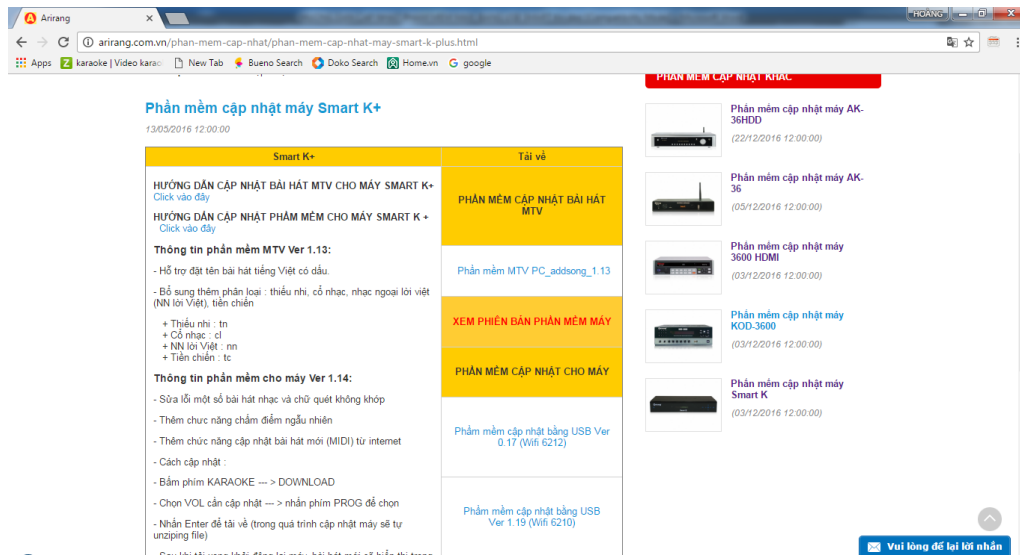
Arirang
HOANG
arirang.com.vn/phan-mem-cap-nhat/phan-mem-cap-nhat-may-smart-k-plus.html
Apps karaoke | Video karao New Tab Bueno Search Doko Search Home.vn google

PHẦN MỀM CẬP NHẬT KHÁC

Phần mềm cập nhật máy Smart K+
13/05/2016 12:00:00

| Smart K+ | Tải về |
|---|---|
| HƯỚNG DẪN CẬP NHẬT BÀI HÁT MTV CHO MÁY SMART K+ Click vào đây<br>HƯỚNG DẪN CẬP NHẬT PHẦM MỀM CHO MÁY SMART K + Click vào đây<br>Thông tin phần mềm MTV Ver 1.13:<br>- Hỗ trợ đặt tên bài hát tiếng Việt có dấu.<br>- Bổ sung thêm phân loại : thiếu nhi, cổ nhạc, nhạc ngoại lời việt (NN lời Việt), tiền chiến<br>+ Thiếu nhi : tn<br>+ Cổ nhạc : cl<br>+ NN lời Việt : nn<br>+ Tiền chiến : tc<br>Thông tin phần mềm cho máy Ver 1.14:<br>- Sửa lỗi một số bài hát nhạc và chữ quét không khóp<br>- Thêm chức năng chấm điểm ngẫu nhiên<br>- Thêm chức năng cập nhật bài hát mới (MIDI) từ internet<br>- Cách cập nhật :<br>- Bấm phím KARAOKE --- > DOWNLOAD<br>- Chọn VOL cần cập nhật --- > nhấn phím PROG để chọn<br>- Nhấn Enter để tải về (trong quá trình cập nhật máy sẽ tự unziping file) | PHẦN MỀM CẬP NHẬT BÀI HÁT MTV<br>Phần mềm MTV PC_addsong_1.13<br>XEM PHIÊN BẢN PHẦN MỀM MÁY<br>PHẦN MỀM CẬP NHẬT CHO MÁY<br>Phầm mềm cập nhật bằng USB Ver 0.17 (Wifi 6212)<br>Phầm mềm cập nhật bằng USB Ver 1.19 (Wifi 6210) |

Phần mềm cập nhật máy AK-36HDD
(22/12/2016 12:00:00)
Phần mềm cập nhật máy AK-36
(05/12/2016 12:00:00)
Phần mềm cập nhật máy 3600 HDMI
(03/12/2016 12:00:00)
Phần mềm cập nhật máy KOD-3600
(03/12/2016 12:00:00)
Phần mềm cập nhật máy Smart K
(03/12/2016 12:00:00)

Vui lòng để lại lời nhắn